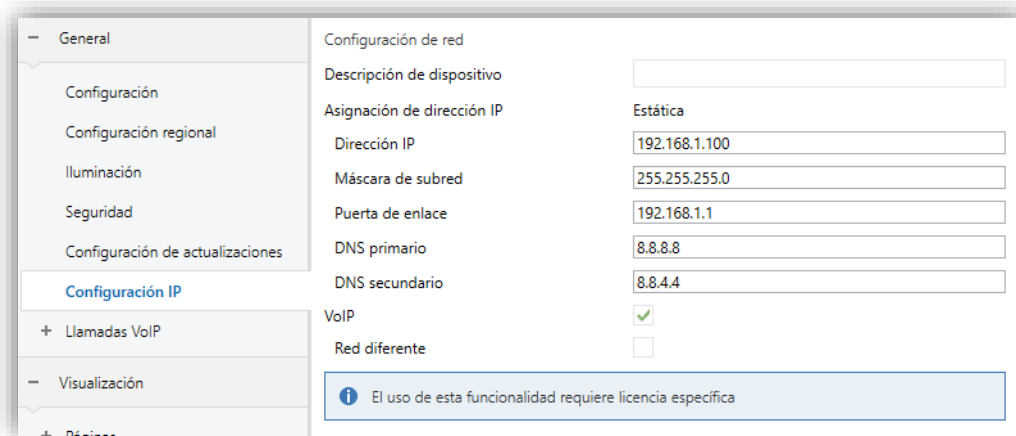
− General

Configuración

Configuración regional

Iluminación

Seguridad

Configuración de actualizaciones

Configuración IP

+ Llamadas VoIP

− Visualización

+ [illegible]

Configuración de red

Descripción de dispositivo

Asignación de dirección IP Estática

Dirección IP 192.168.1.100

Máscara de subred 255.255.255.0

Puerta de enlace 192.168.1.1

DNS primario 8.8.8.8

DNS secundario 8.8.4.4

VoIP

Red diferente

El uso de esta funcionalidad requiere licencia específica